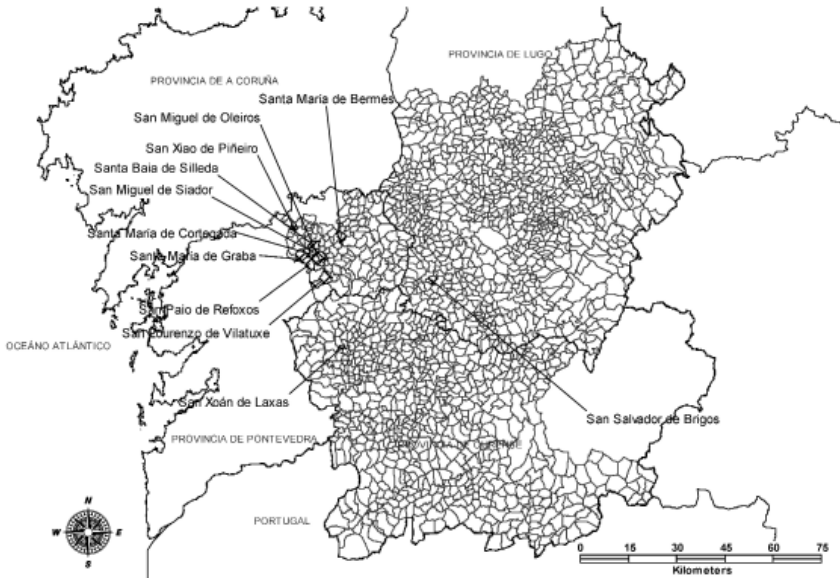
PROVINCIA DE LUGO

PROVINCIA DE A CORUÑA

Santa Maria de Bermés

San Miguel de Oleiros

San Xiao de Piñeiro

Santa Baia de Silleda

San Miguel de Siador

Santa Maria de Cortegada

Santa Maria de Graba

San Paio de Refoxos

San Lourenzo de Vilatuxe

OCEÁNO ATLÁNTICO

San Xoán de Laxas

San Salvador de Brigos

PROVINCIA DE PONTEVEDRA

PROVINCIA DE OURENSE

PORTUGAL

N

W

E

S

0 15 30 45 60 75

Kilometers